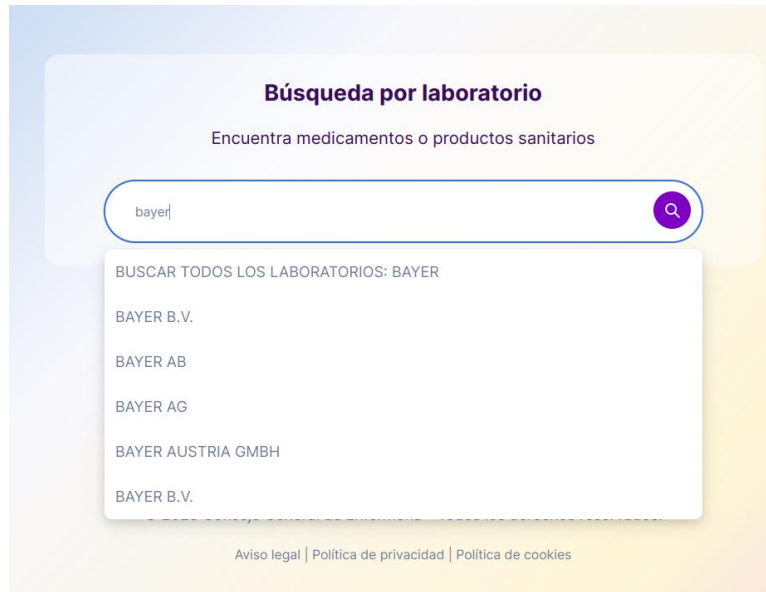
Búsqueda por laboratorio

Encuentra medicamentos o productos sanitarios

bayer

BUSCAR TODOS LOS LABORATORIOS: BAYER

BAYER B.V.

BAYER AB

BAYER AG

BAYER AUSTRIA GMBH

BAYER B.V.

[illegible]

Aviso legal | Política de privacidad | Política de cookies